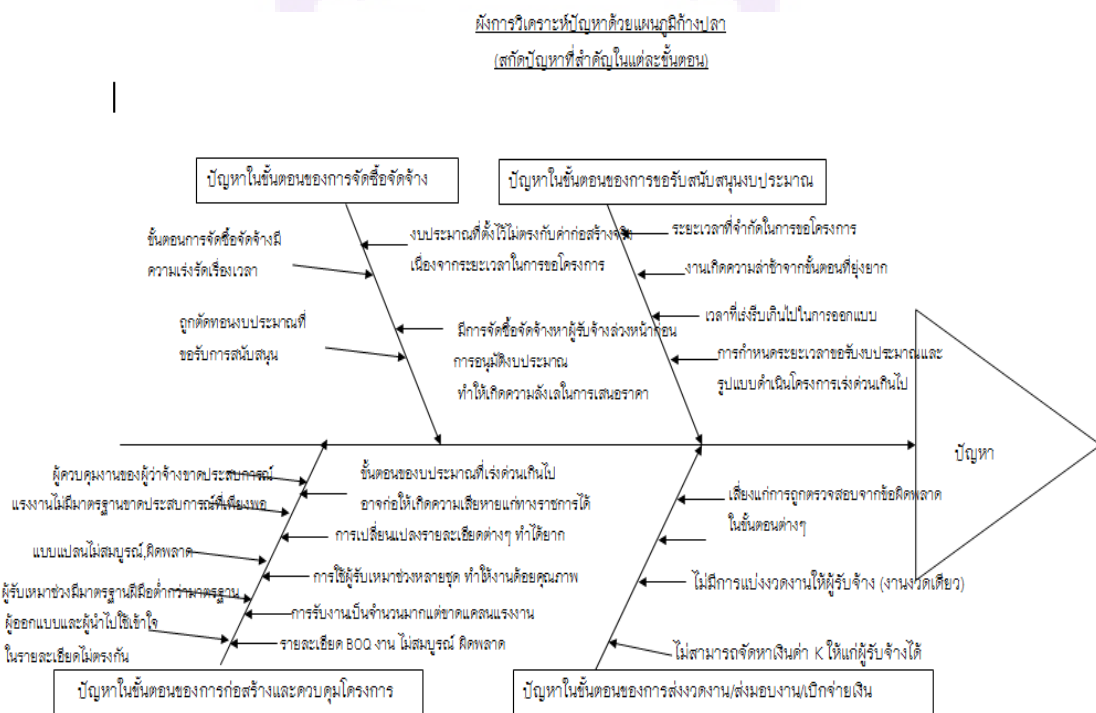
ผังการวิเคราะห์ปัญหาด้วยแผนภูมิก้างปลา
(สกัดปัญหาที่สำคัญในแต่ละขั้นตอน)

ปัญหาในขั้นตอนของการจัดซื้อจัดจ้าง

ปัญหาในขั้นตอนของการขอรับสนับสนุนงบประมาณ

ขั้นตอนการจัดซื้อจัดจ้างมีความเร่งรัดเรื่องเวลา

งบประมาณที่ตั้งไว้ไม่ตรงกับค่าก่อสร้างจริง เนื่องจากระยะเวลาในการขอโครงการ

ระยะเวลาที่จำกัดในการขอโครงการ

งานเกิดความล่าช้าจากขั้นตอนที่ยุ่งยาก

เวลาที่เร่งรีบเกินไปในการออกแบบ

ถูกตัดทอนงบประมาณที่ขอรับการสนับสนุน

มีการจัดซื้อจัดจ้างหาผู้รับจ้างล่วงหน้าก่อนการอนุมัติงบประมาณ ทำให้เกิดความลังเลในการเสนอราคา

การกำหนดระยะเวลาขอรับงบประมาณและรูปแบบดำเนินโครงการเร่งด่วนเกินไป

ปัญหา

ผู้ควบคุมงานของผู้ว่าจ้างขาดประสบการณ์

ขั้นตอนของงบประมาณที่เร่งด่วนเกินไป อาจก่อให้เกิดความเสียหายแก่ทางราชการได้

แรงงานไม่มีมาตรฐานขาดประสบการณ์ที่เพียงพอ

เสี่ยงแก่การถูกตรวจสอบจากข้อผิดพลาดในขั้นตอนต่างๆ

การเปลี่ยนแปลงรายละเอียดต่างๆ ทำได้ยาก

แบบแปลนไม่สมบูรณ์,ผิดพลาด

การใช้ผู้รับเหมาช่วงหลายชุด ทำให้งานด้อยคุณภาพ

ไม่มีการแบ่งงวดงานให้ผู้รับจ้าง (งานงวดเดียว)

ผู้รับเหมาช่วงมีมาตรฐานฝีมือต่ำกว่ามาตรฐาน

การรับงานเป็นจำนวนมากแต่ขาดแคลนแรงงาน

ผู้ออกแบบและผู้นำไปใช้เข้าใจในรายละเอียดไม่ตรงกัน

รายละเอียด BOQ งาน ไม่สมบูรณ์ ผิดพลาด

ไม่สามารถจัดหาเงินค่า K ให้แก่ผู้รับจ้างได้

ปัญหาในขั้นตอนของการก่อสร้างและควบคุมโครงการ

ปัญหาในขั้นตอนของการส่งงวดงาน/ส่งมอบงาน/เบิกจ่ายเงิน